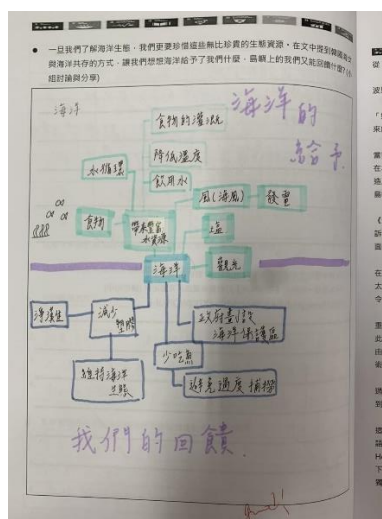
● 一旦我們了解海洋生態，我們更要珍惜這些無比珍貴的生態資源，在文中提到韓國與台灣與海洋共存的方式，請找們想想海洋給予了我們什麼，島嶼上的我們又能回饋什麼?(小組討論與分享)

海洋

海洋的給予

食物的循環

水循環

降低溫度

飲用水

風(海風)

發電

食物

帶來豐富水資源

鹽

海洋

觀光

淨灘

減少塑膠

政府劃設海洋保護區

維持海洋生態

少吃魚

避免過度捕撈

我們的回饋